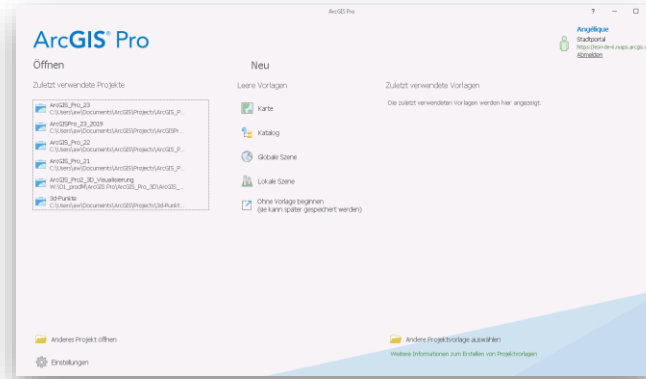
ArcGIS Pro

? – □

ArcGIS® Pro

Angélique
Stadtportal
https://som-de-k.maps.arcgis...
Abmelden

Öffnen

Neu

Zuletzt verwendete Projekte

ArcGIS_Pro_23
C:\Users\aw\Documents\ArcGIS\Projects\ArcGIS_P...

ArcGISPro_23_2019
C:\Users\aw\Documents\ArcGIS\Projects\ArcGISPr...

ArcGIS_Pro_22
C:\Users\aw\Documents\ArcGIS\Projects\ArcGIS_P...

ArcGIS_Pro_21
C:\Users\aw\Documents\ArcGIS\Projects\ArcGIS_P...

ArcGIS_Pro2_3D_Visualisierung
W:\01_prod\ff\ArcGIS Pro\ArcGIS_Pro_3D\ArcGIS_...

3d-Punkte
C:\Users\aw\Documents\ArcGIS\Projects\3d-Punkt...

Leere Vorlagen

Karte

Katalog

Globale Szene

Lokale Szene

Ohne Vorlage beginnen
(sie kann später gespeichert werden)

Zuletzt verwendete Vorlagen

Die zuletzt verwendeten Vorlagen werden hier angezeigt.

Anderes Projekt öffnen

Einstellungen

Andere Projektvorlage auswählen

Weitere Informationen zum Erstellen von Projektvorlagen